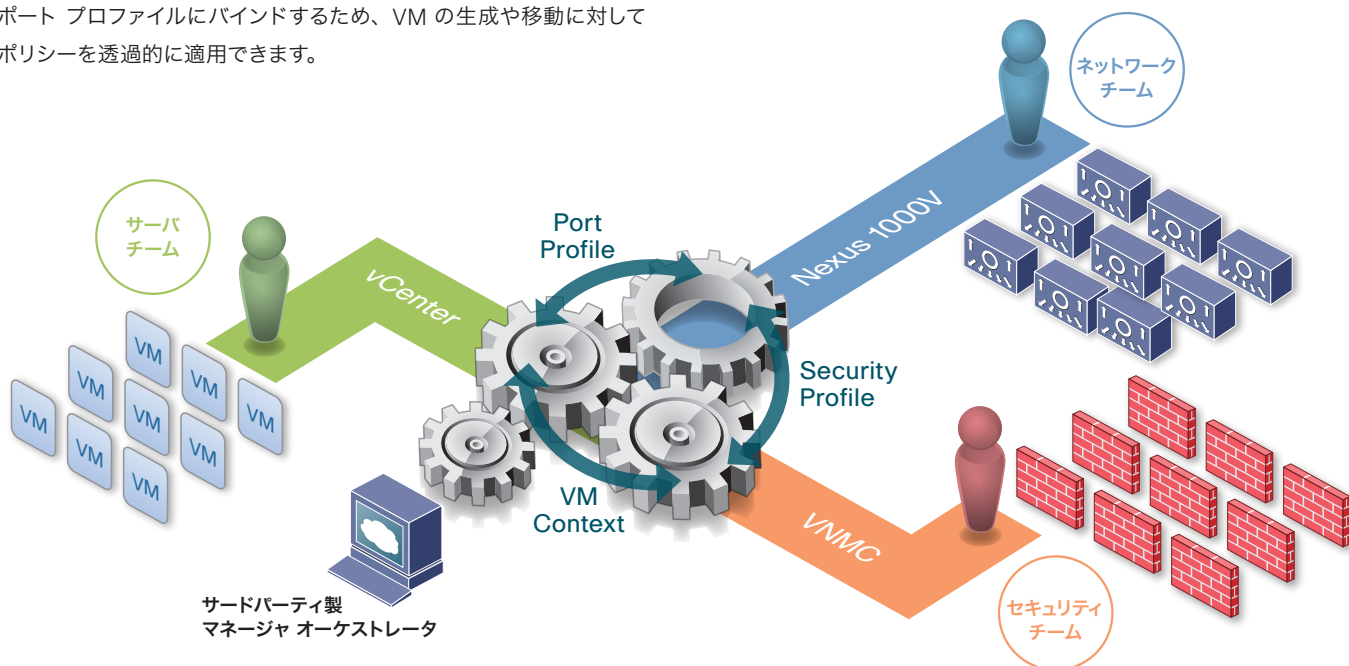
ポート プロファイルにバインドするため、VM の生成や移動に対して
ポリシーを透過的に適用できます。

ネットワーク
チーム

サーバ
チーム

Port
Profile

Nexus 1000V

vCenter

VM VM VM VM VM VM VM VM VM

Security
Profile

VM
Context

VNMC

サードパーティ製
マネージャ オーケストレータ

セキュリティ
チーム